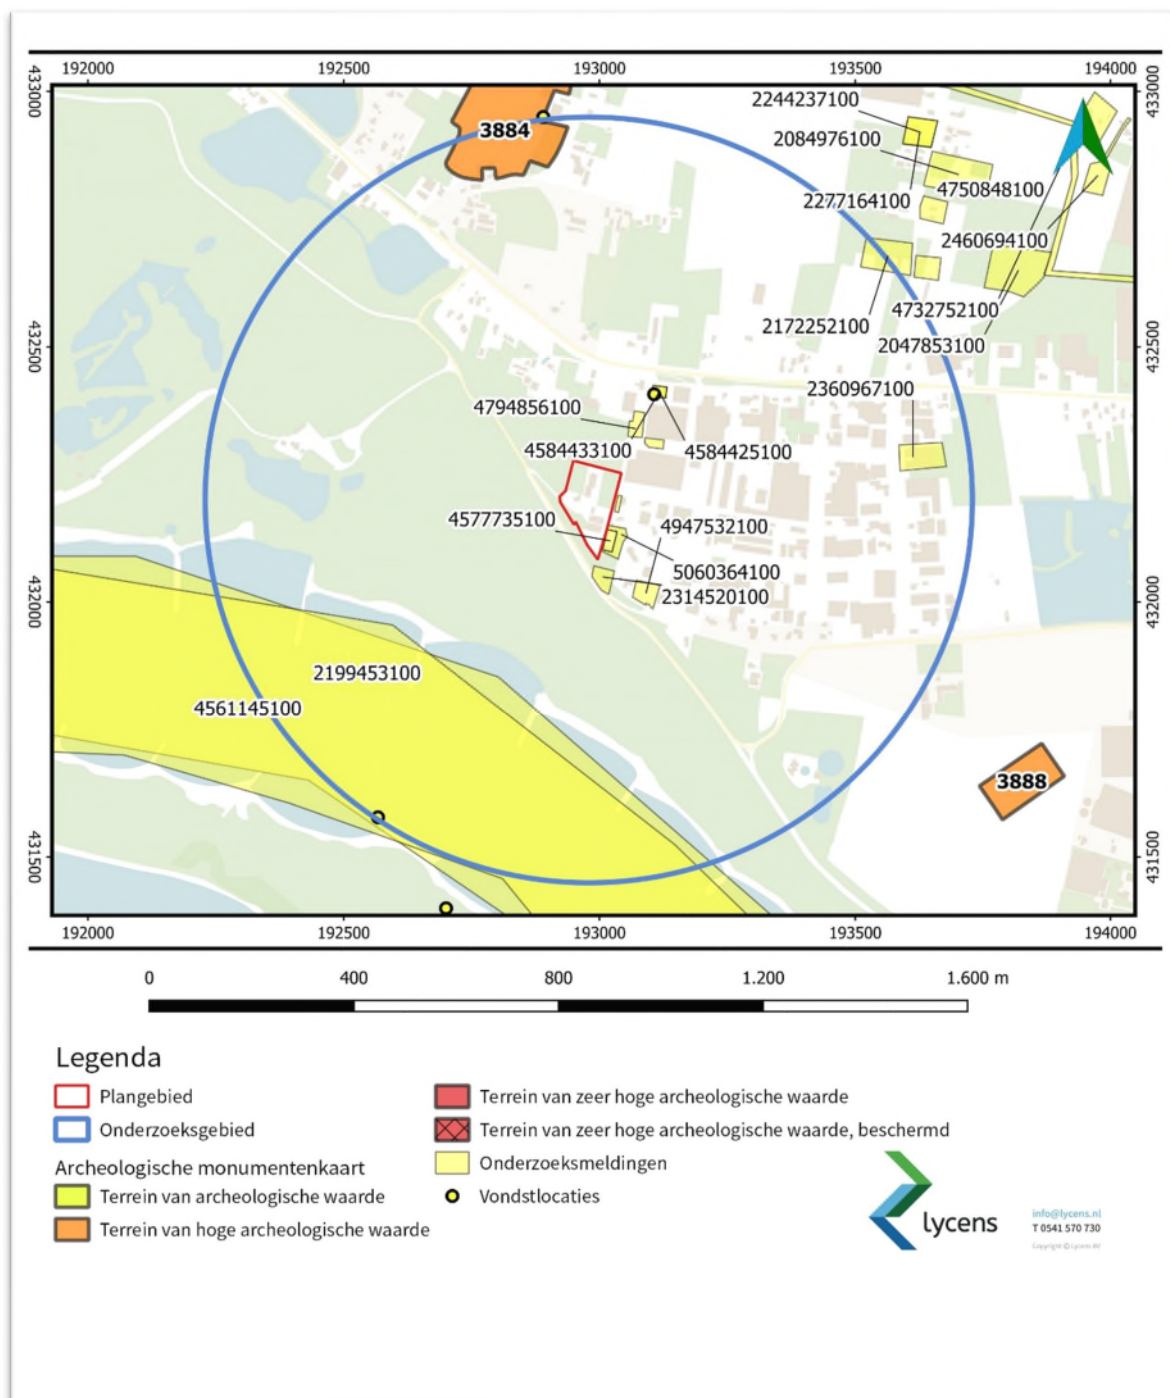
192000 192500 193000 193500 194000

433000 432500 432000 431500

433000 432500 432000 431500

3884

2244237100
2084976100
4750848100
2277164100
2460694100
2172252100
4732752100
2047853100
2360967100
4794856100
4584433100
4584425100
4577735100
4947532100
5060364100
2314520100
2199453100
4561145100

3888

192000 192500 193000 193500 194000

0 400 800 1.200 1.600 m

Legenda
Plangebied
Onderzoeksgebied
Archeologische monumentenkaart
Terrein van archeologische waarde
Terrein van hoge archeologische waarde
Terrein van zeer hoge archeologische waarde
Terrein van zeer hoge archeologische waarde, beschermd
Onderzoeksmeldingen
Vondstlocaties

lycens
info@lycens.nl
T 0541 570 730
Copyright © Lycens BV